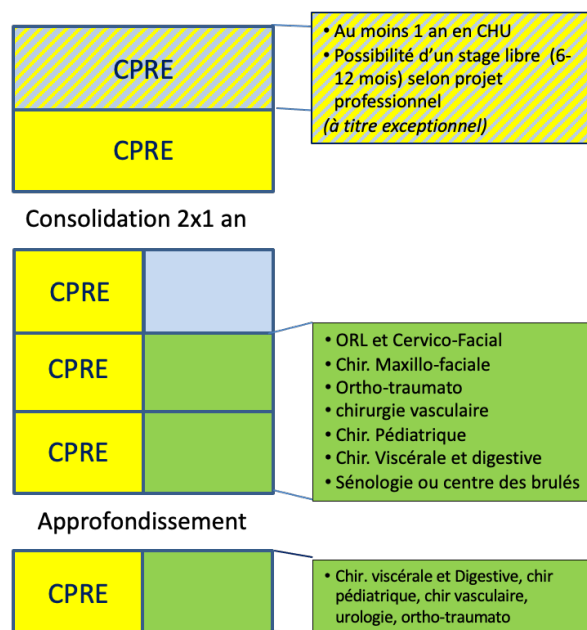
CPRE

CPRE

• Au moins 1 an en CHU
• Possibilité d'un stage libre (6-12 mois) selon projet professionnel
(à titre exceptionnel)

Consolidation 2x1 an

CPRE

CPRE

CPRE

• ORL et Cervico-Facial
• Chir. Maxillo-faciale
• Ortho-traumato
• chirurgie vasculaire
• Chir. Pédiatrique
• Chir. Viscérale et digestive
• Sénologie ou centre des brulés

Approfondissement

CPRE

• Chir. viscérale et Digestive, chir pédiatrique, chir vasculaire, urologie, ortho-traumato